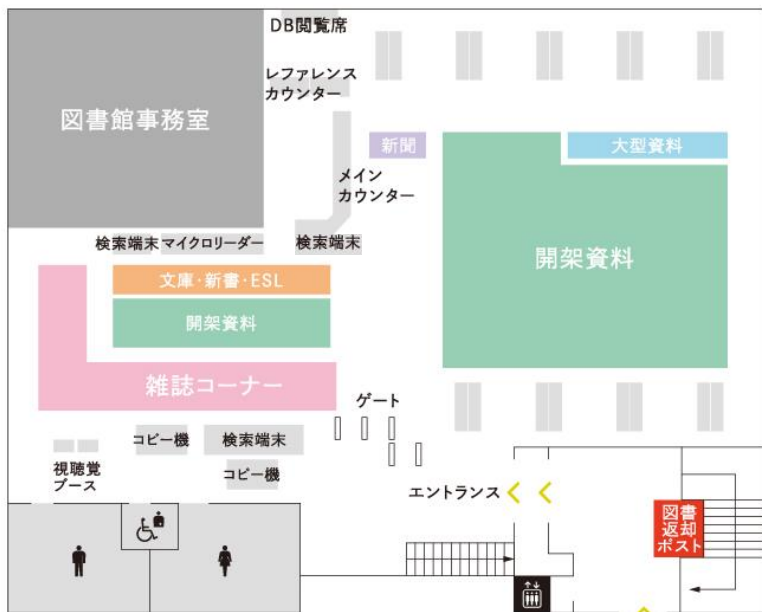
DB閲覧席

レファレンスカウンター

図書館事務室

新聞

大型資料

メインカウンター

検索端末

マイクロリーダー

検索端末

開架資料

文庫・新書・ESL

開架資料

雑誌コーナー

ゲート

コピー機

検索端末

視聴覚ブース

コピー機

エントランス

図書返却ポスト